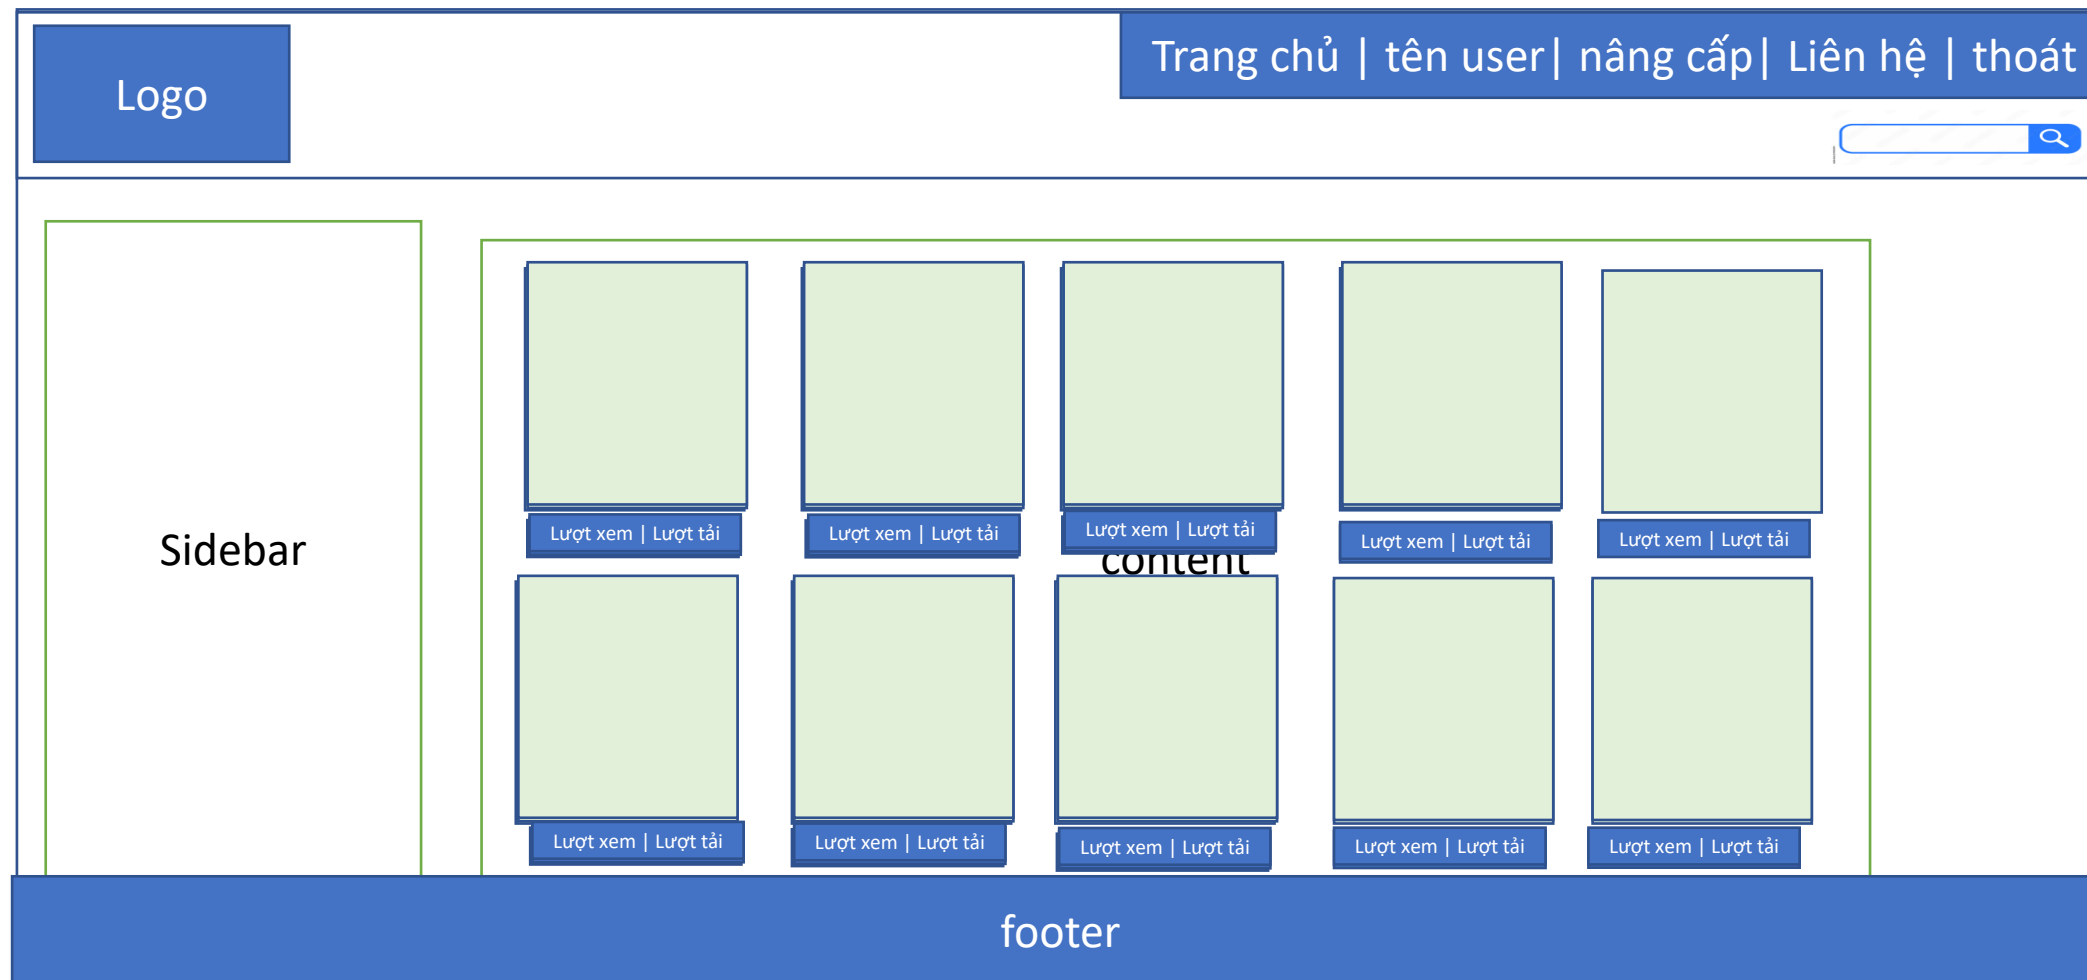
Logo

Trang chủ | tên user| nâng cấp| Liên hệ | thoát

Sidebar

Lượt xem | Lượt tải

Lượt xem | Lượt tải

Lượt xem | Lượt tải

Lượt xem | Lượt tải

Lượt xem | Lượt tải

content

Lượt xem | Lượt tải

Lượt xem | Lượt tải

Lượt xem | Lượt tải

Lượt xem | Lượt tải

Lượt xem | Lượt tải

footer